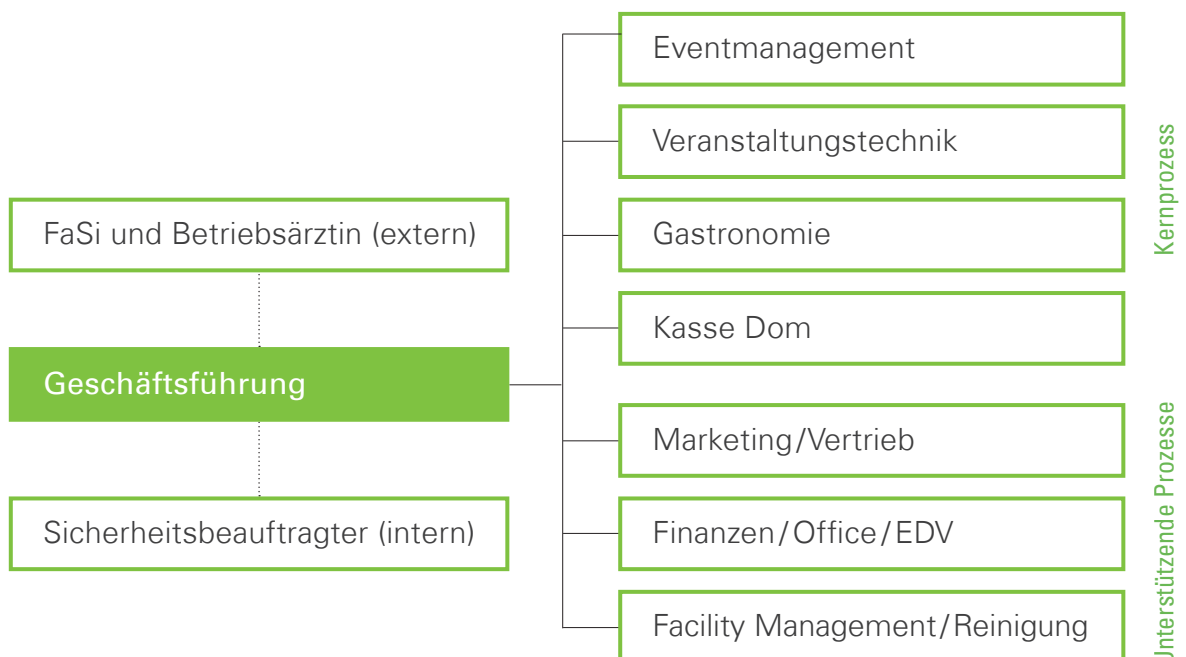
FaSi und Betriebsärztin (extern)

Geschäftsführung

Sicherheitsbeauftragter (intern)

Eventmanagement

Veranstaltungstechnik

Gastronomie

Kasse Dom

Kernprozesse

Marketing/Vertrieb

Finanzen/Office/EDV

Facility Management/Reinigung

Unterstützende Prozesse